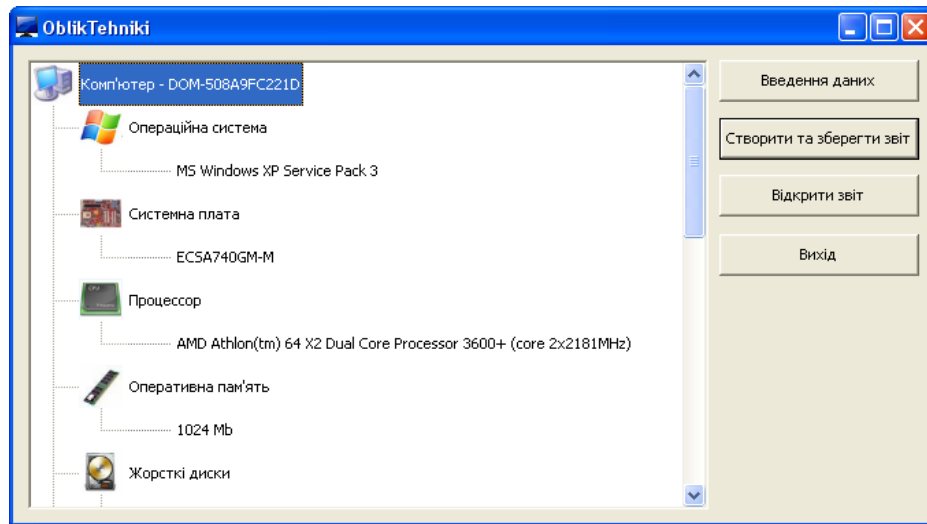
OblikTehniki

Комп'ютер - DOM-508A9FC221D

Операційна система

MS Windows XP Service Pack 3

Системна плата

ECSA740GM-M

Процессор

AMD Athlon(tm) 64 X2 Dual Core Processor 3600+ (core 2x2181MHz)

Оперативна пам'ять

1024 Mb

Жорсткі диски

Введення даних

Створити та зберегти звіт

Відкрити звіт

Вихід